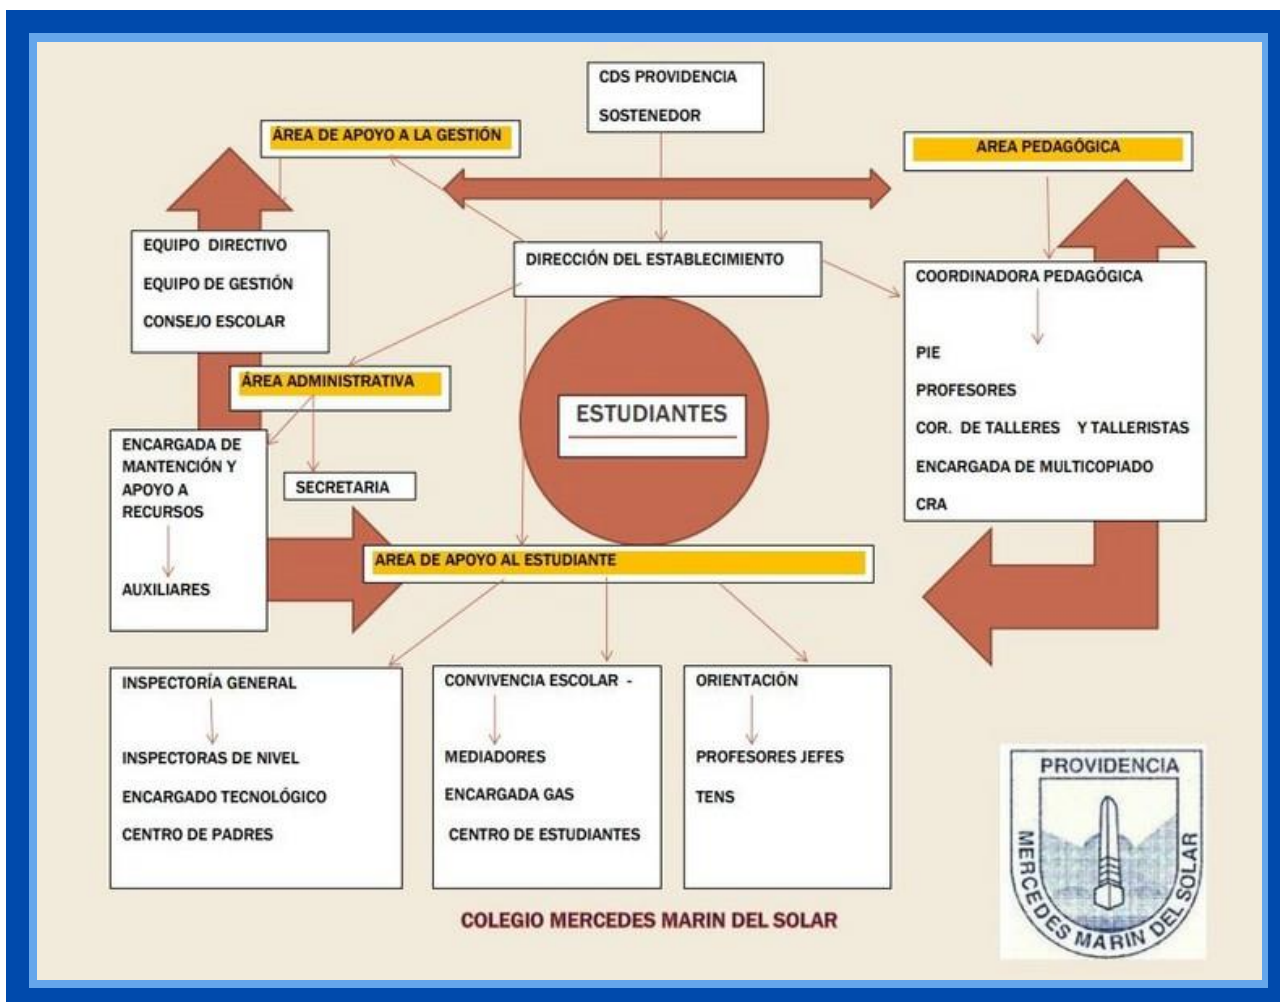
CDS PROVIDENCIA

SOSTENEDOR

ÁREA DE APOYO A LA GESTIÓN

AREA PEDAGÓGICA

EQUIPO DIRECTIVO

EQUIPO DE GESTIÓN

CONSEJO ESCOLAR

DIRECCIÓN DEL ESTABLECIMIENTO

COORDINADORA PEDAGÓGICA

PIE

PROFESORES

COR. DE TALLERES Y TALLERISTAS

ENCARGADA DE MULTICOPIADO

CRA

ÁREA ADMINISTRATIVA

ESTUDIANTES

ENCARGADA DE MANTENCIÓN Y APOYO A RECURSOS

AUXILIARES

SECRETARIA

AREA DE APOYO AL ESTUDIANTE

INSPECTORÍA GENERAL

INSPECTORAS DE NIVEL

ENCARGADO TECNOLÓGICO

CENTRO DE PADRES

CONVIVENCIA ESCOLAR -

MEDIADORES

ENCARGADA GAS

CENTRO DE ESTUDIANTES

ORIENTACIÓN

PROFESORES JEFES

TENS

PROVIDENCIA

MERCEDES MARIN DEL SOLAR

COLEGIO MERCEDES MARIN DEL SOLAR